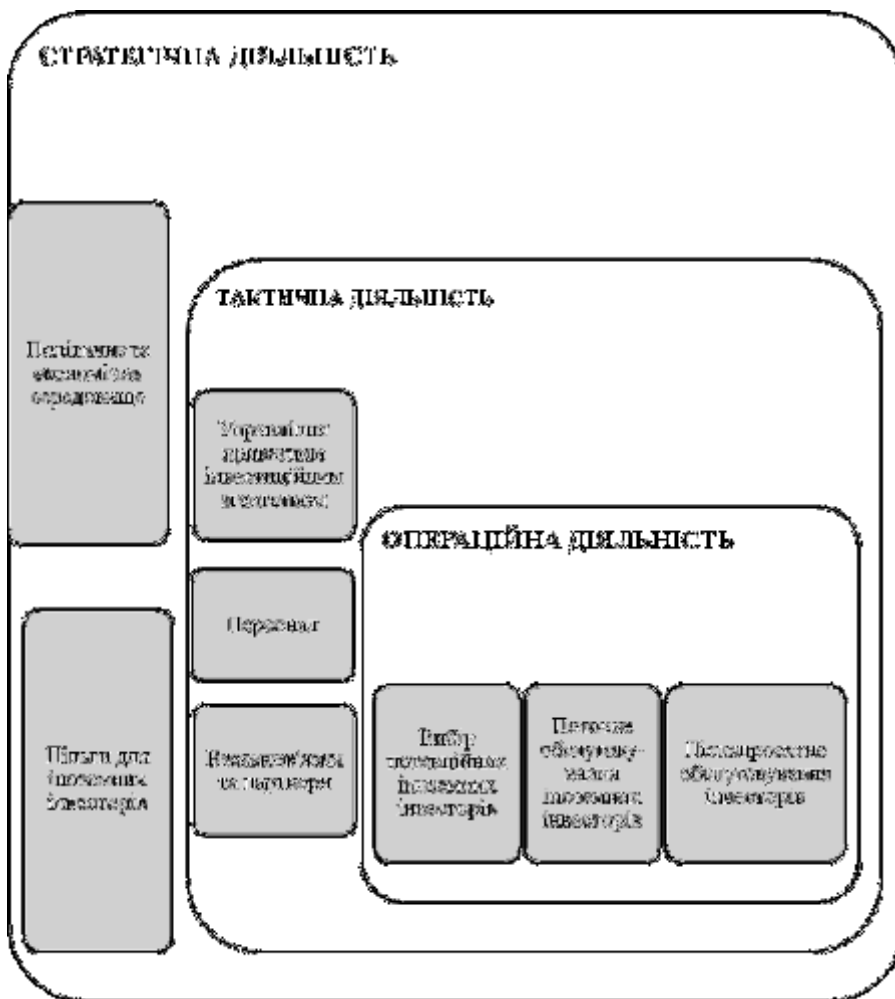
СТРАТЕГІЧНА ДІЯЛЬНІСТЬ

Поліпшення інвестиційного середовища

Цілі для іноземних інвесторів

ТАКТИЧНА ДІЯЛЬНІСТЬ

Управління процесами інвестиційного розвитку

Персонал

Комунікація та партнери

ОПЕРАЦІЙНА ДІЯЛЬНІСТЬ

Вибір потенційних іноземних інвесторів

Поточне обслуговування іноземних інвесторів

Післяпроектне обслуговування інвесторів